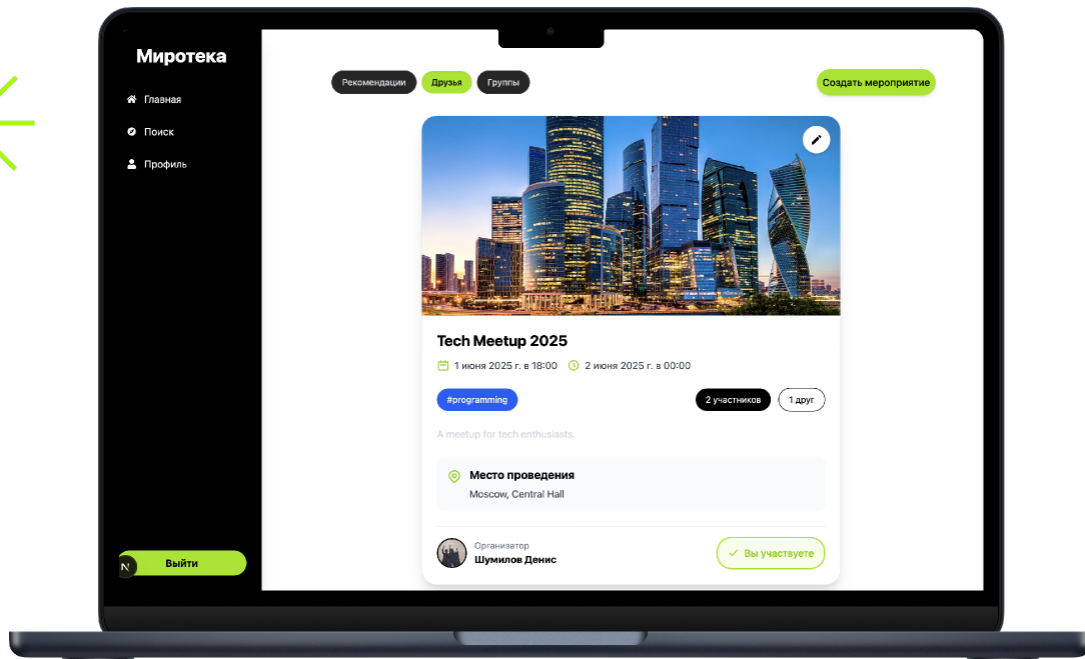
Миротека

Главная

Поиск

Профиль

Рекомендации Друзья Группы

Создать мероприятие

Tech Meetup 2025

1 июня 2025 г. в 18:00 2 июня 2025 г. в 00:00

#programming

2 участников 1 друг

A meetup for tech enthusiasts.

Место проведения

Moscow, Central Hall

Организатор
Шумилов Денис

✓ Вы участвуете

N Выйти